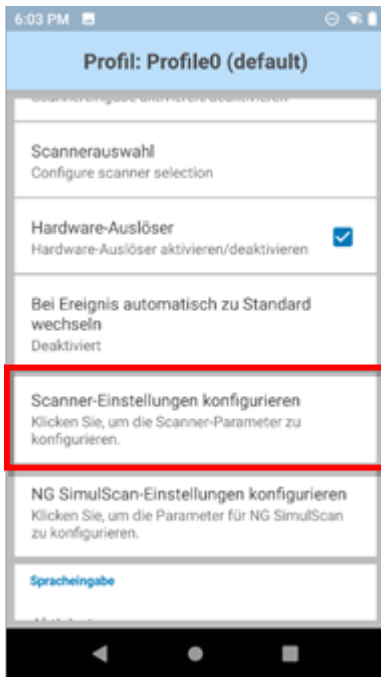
6:03 PM

Profil: Profile0 (default)

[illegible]

Scannerauswahl
Configure scanner selection

Hardware-Auslöser
Hardware-Auslöser aktivieren/deaktivieren

Bei Ereignis automatisch zu Standard wechseln
Deaktiviert

Scanner-Einstellungen konfigurieren
Klicken Sie, um die Scanner-Parameter zu konfigurieren.

NG SimulScan-Einstellungen konfigurieren
Klicken Sie, um die Parameter für NG SimulScan zu konfigurieren.

Spracheingabe

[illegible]